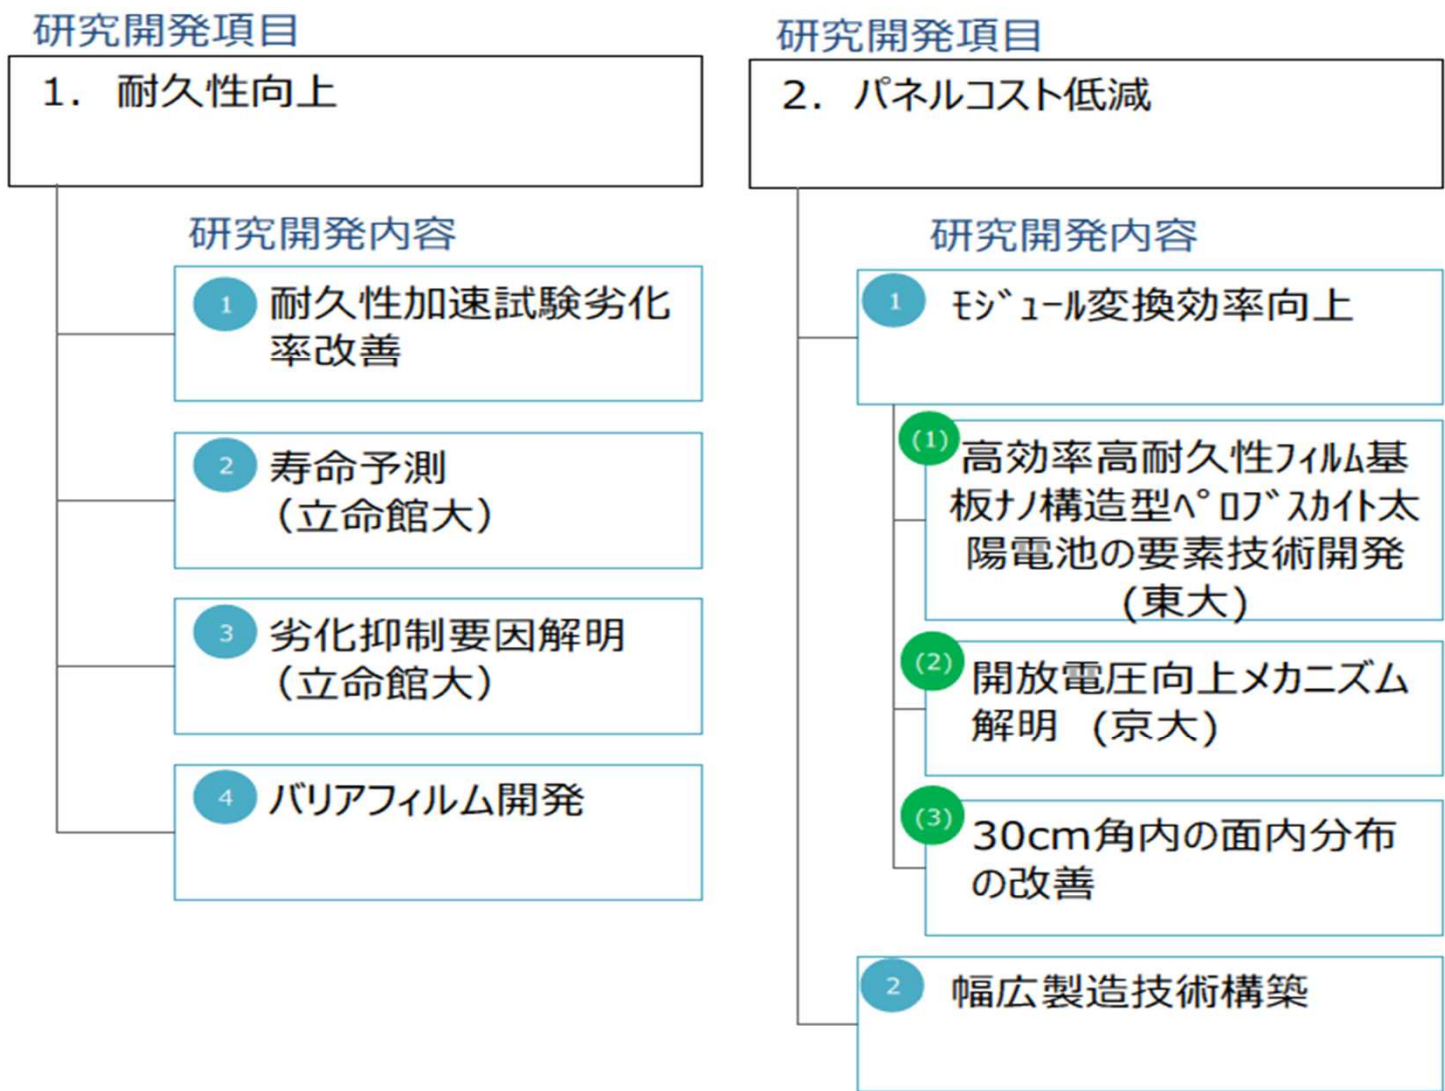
研究開発項目

1. 耐久性向上

研究開発内容

1 耐久性加速試験劣化率改善

2 寿命予測 （立命館大）

3 劣化抑制要因解明 （立命館大）

4 バリアフィルム開発

研究開発項目

2. パネルコスト低減

研究開発内容

1 ﾓｼﾞｭｰﾙ変換効率向上

(1) 高効率高耐久性ﾌｨﾙﾑ基板ﾅﾉ構造型ﾍﾟﾛﾌﾞｽｶｲﾄ太陽電池の要素技術開発 （東大）

(2) 開放電圧向上メカニズム解明 （京大）

(3) 30cm角内の面内分布の改善

2 幅広製造技術構築